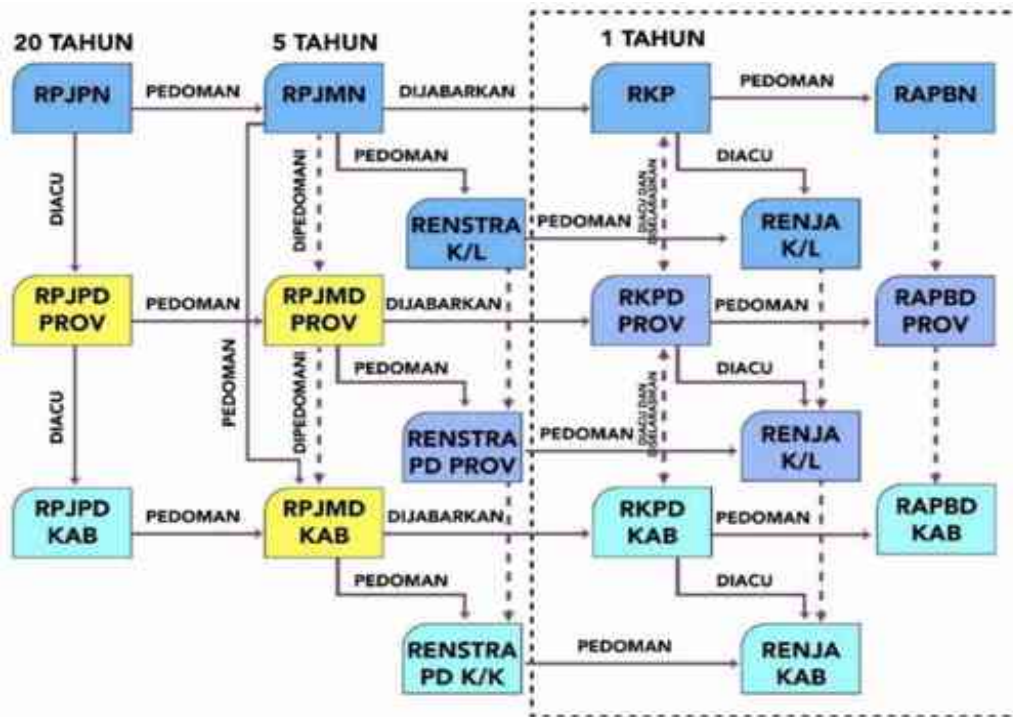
20 TAHUN

5 TAHUN

1 TAHUN

RPJPN

PEDOMAN

RPJMN

DIJABARKAN

RKP

PEDOMAN

RAPBN

DIACU

DIPEDOMANI

PEDOMAN

DIACU

DIACU DAN DISELARASKAN

RENSTRA K/L

PEDOMAN

RENJA K/L

RPJPD PROV

PEDOMAN

RPJMD PROV

DIJABARKAN

RKPD PROV

PEDOMAN

RAPBD PROV

DIACU

PEDOMAN

DIPEDOMANI

PEDOMAN

DIACU

DIACU DAN DISELARASKAN

RENSTRA PD PROV

PEDOMAN

RENJA K/L

RPJPD KAB

PEDOMAN

RPJMD KAB

DIJABARKAN

RKPD KAB

PEDOMAN

RAPBD KAB

PEDOMAN

DIACU

RENSTRA PD K/K

PEDOMAN

RENJA KAB